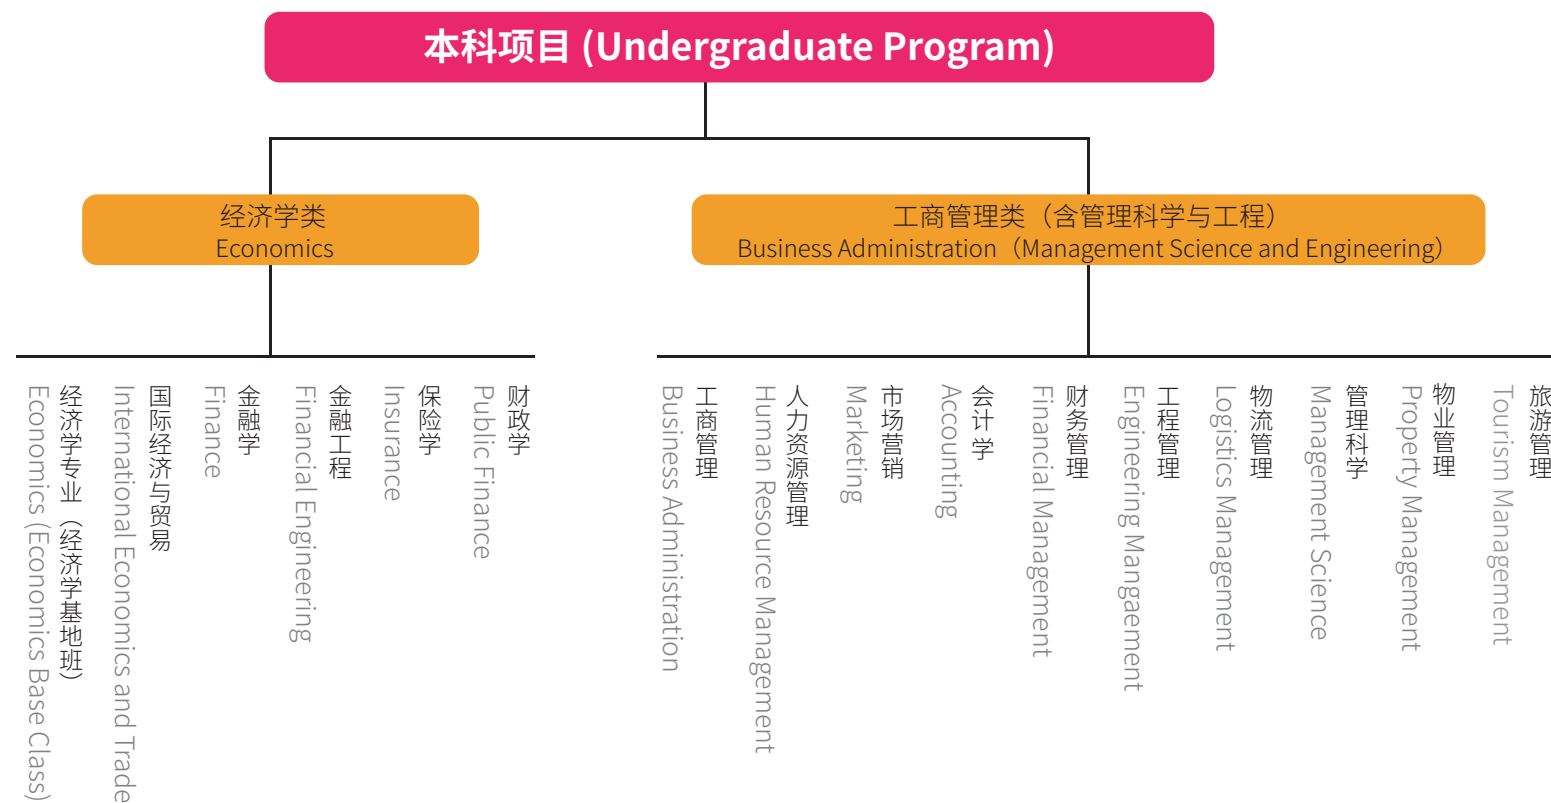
本科项目 (Undergraduate Program)

经济学类
Economics

工商管理类（含管理科学与工程）
Business Administration（Management Science and Engineering）

经济学专业（经济学基地班）
Economics (Economics Base Class)

国际经济与贸易
International Economics and Trade

金融学
Finance

金融工程
Financial Engineering

保险学
Insurance

财政学
Public Finance

工商管理
Business Administration

人力资源管理
Human Resource Management

市场营销
Marketing

会计学
Accounting

财务管理
Financial Management

工程管理
Engineering Mangaement

物流管理
Logistics Management

管理科学
Management Science

物业管理
Property Management

旅游管理
Tourism Management